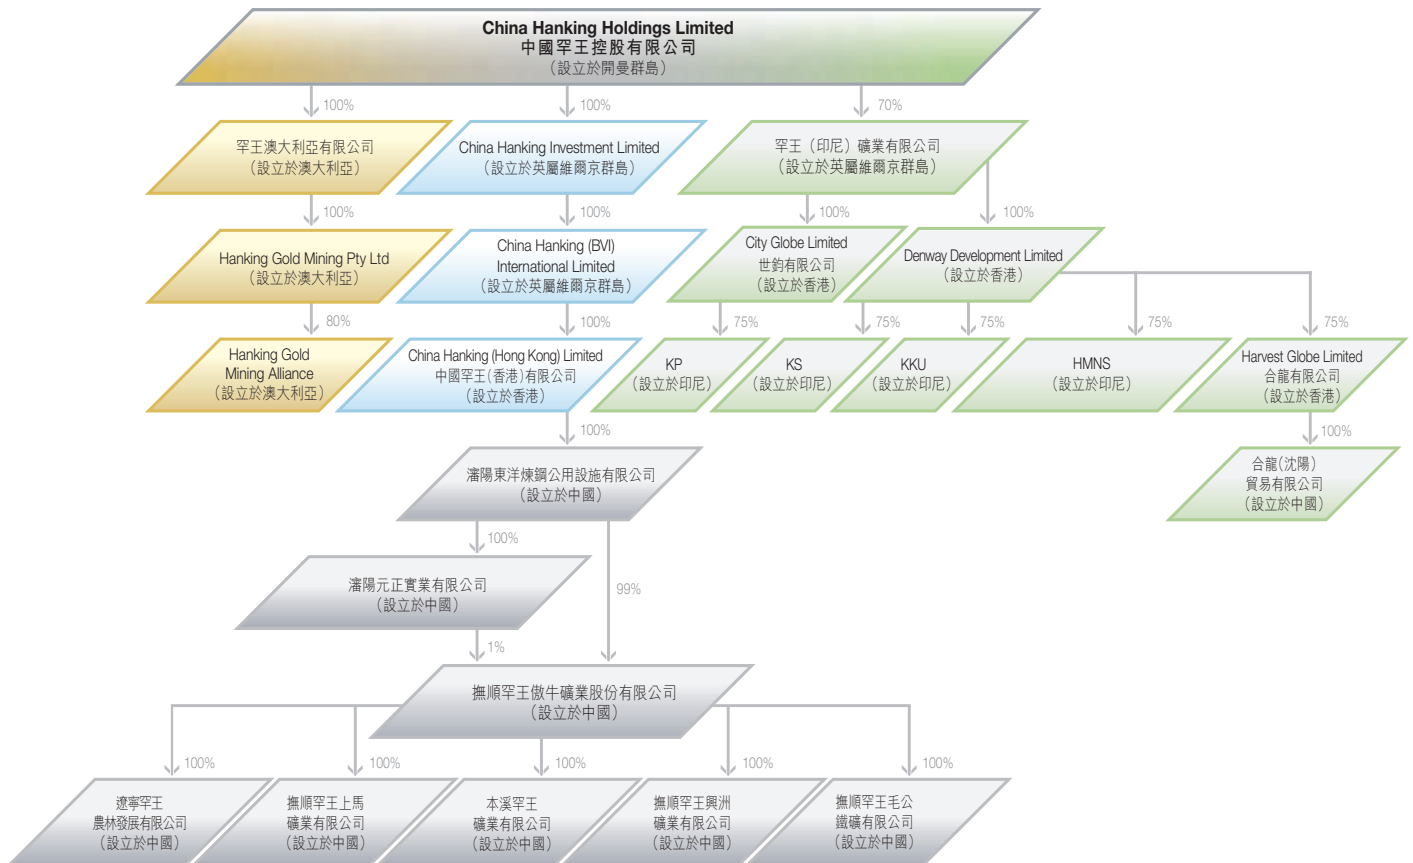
China Hanking Holdings Limited
中國罕王控股有限公司
（設立於開曼群島）

100%

100%

70%

罕王澳大利亞有限公司
（設立於澳大利亞）

China Hanking Investment Limited
（設立於英屬維爾京群島）

罕王（印尼）礦業有限公司
（設立於英屬維爾京群島）

100%

100%

100%

100%

Hanking Gold Mining Pty Ltd
（設立於澳大利亞）

China Hanking (BVI) International Limited
（設立於英屬維爾京群島）

City Globe Limited
世鈞有限公司
（設立於香港）

Denway Development Limited
（設立於香港）

80%

100%

75%

75%

75%

75%

75%

Hanking Gold Mining Alliance
（設立於澳大利亞）

China Hanking (Hong Kong) Limited
中國罕王(香港)有限公司
（設立於香港）

KP
（設立於印尼）

KS
（設立於印尼）

KKU
（設立於印尼）

HMNS
（設立於印尼）

Harvest Globe Limited
合龍有限公司
（設立於香港）

100%

100%

瀋陽東洋煉鋼公用設施有限公司
（設立於中國）

合龍(沈陽)
貿易有限公司
（設立於中國）

100%

99%

瀋陽元正實業有限公司
（設立於中國）

1%

撫順罕王傲牛礦業股份有限公司
（設立於中國）

100%

100%

100%

100%

100%

遼寧罕王
農林發展有限公司
（設立於中國）

撫順罕王上馬
礦業有限公司
（設立於中國）

本溪罕王
礦業有限公司
（設立於中國）

撫順罕王興洲
礦業有限公司
（設立於中國）

撫順罕王毛公
鐵礦有限公司
（設立於中國）